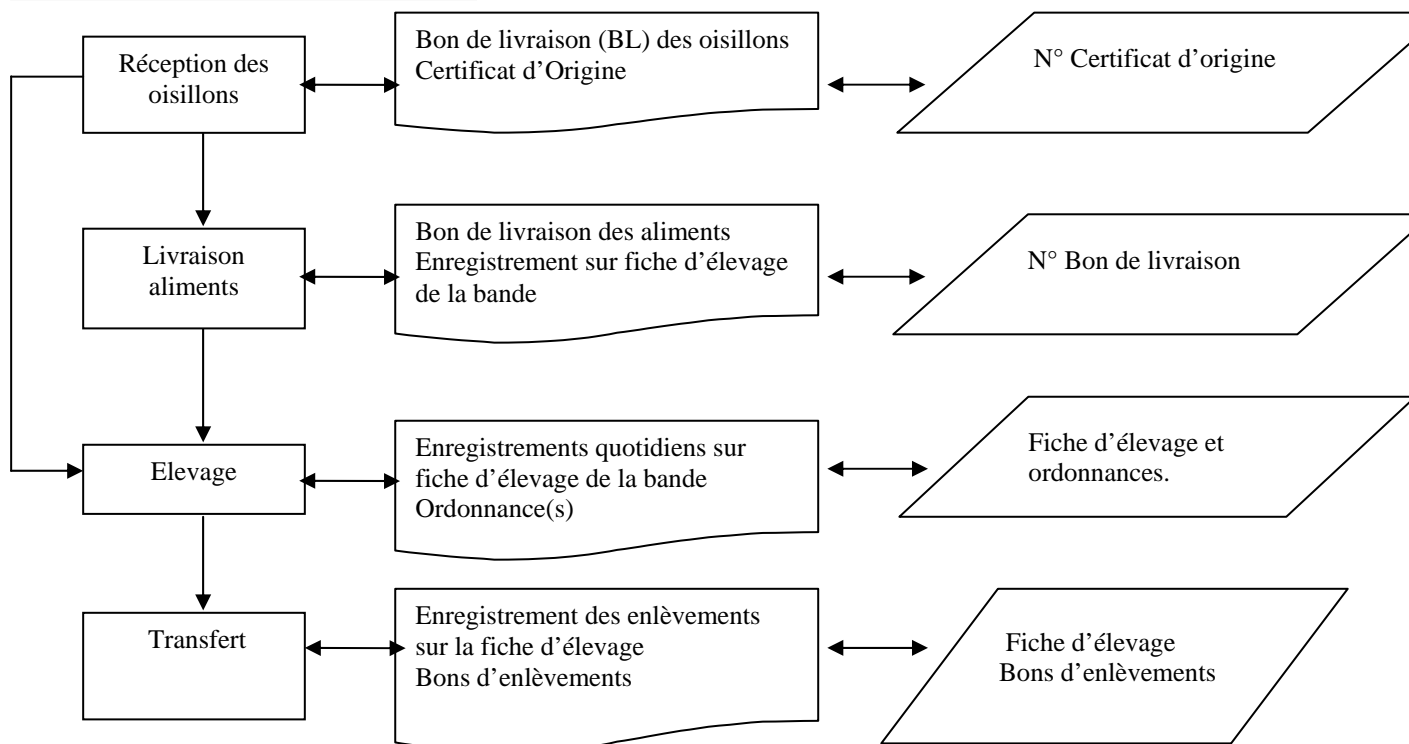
Réception des oisillons

Bon de livraison (BL) des oisillons
Certificat d'Origine

N° Certificat d'origine

Livraison aliments

Bon de livraison des aliments
Enregistrement sur fiche d'élevage de la bande

N° Bon de livraison

Elevage

Enregistrements quotidiens sur fiche d'élevage de la bande
Ordonnance(s)

Fiche d'élevage et ordonnances.

Transfert

Enregistrement des enlèvements sur la fiche d'élevage
Bons d'enlèvements

Fiche d'élevage
Bons d'enlèvements